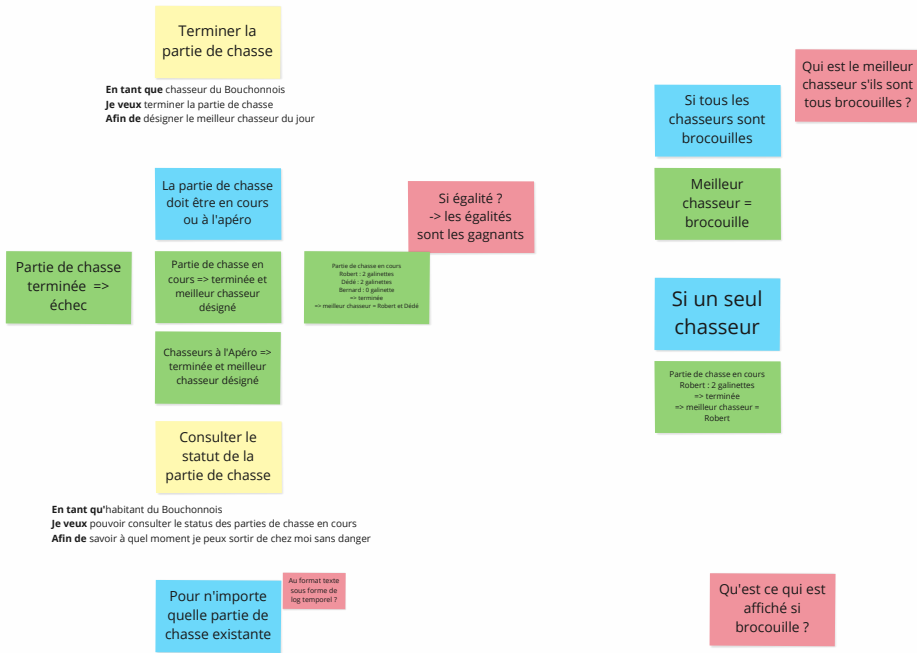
Terminer la partie de chasse

**En tant que** chasseur du Bouchonnois
**Je veux** terminer la partie de chasse
**Afin de** désigner le meilleur chasseur du jour

Qui est le meilleur chasseur s'ils sont tous brocouilles ?

Si tous les chasseurs sont brocouilles

Meilleur chasseur = brocouille

La partie de chasse doit être en cours ou à l'apéro

Si égalité ? -> les égalités sont les gagnants

Partie de chasse terminée => échec

Partie de chasse en cours => terminée et meilleur chasseur désigné

Partie de chasse en cours
Robert : 2 galinettes
Dédé : 2 galinettes
Bernard : 0 galinette
=> terminée
=> meilleur chasseur = Robert et Dédé

Si un seul chasseur

Partie de chasse en cours
Robert : 2 galinettes
=> terminée
=> meilleur chasseur = Robert

Chasseurs à l'Apéro => terminée et meilleur chasseur désigné

Consulter le statut de la partie de chasse

**En tant qu'**habitant du Bouchonnois
**Je veux** pouvoir consulter le status des parties de chasse en cours
**Afin de** savoir à quel moment je peux sortir de chez moi sans danger

Pour n'importe quelle partie de chasse existante

Au format texte sous forme de log temporel ?

Qu'est ce qui est affiché si brocouille ?